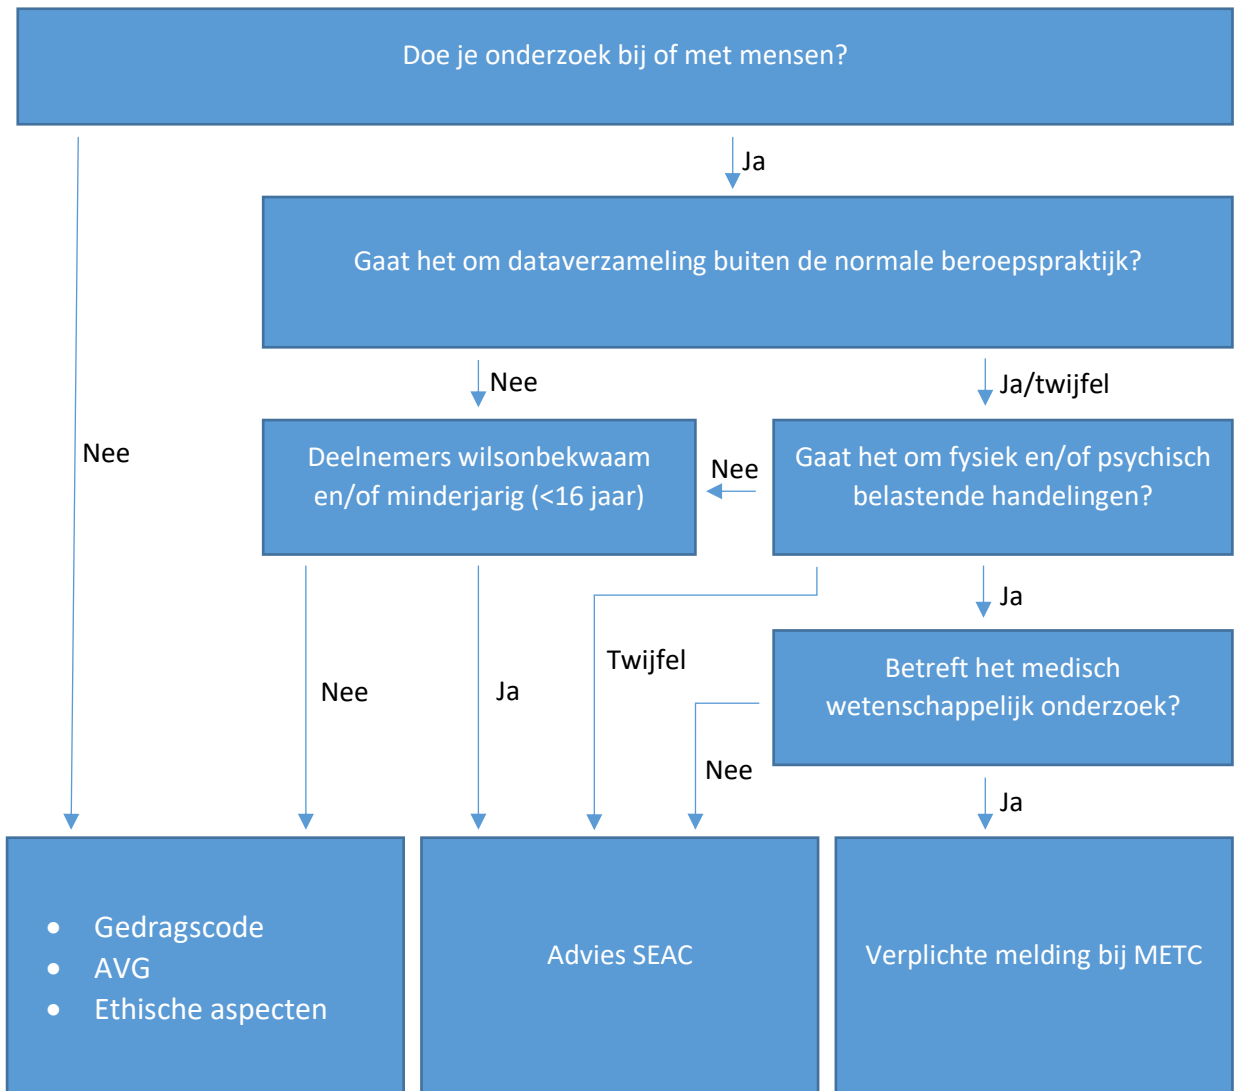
Doe je onderzoek bij of met mensen?

Ja

Gaat het om dataverzameling buiten de normale beroepspraktijk?

Nee

Ja/twijfel

Nee

Deelnemers wilsonbekwaam en/of minderjarig (<16 jaar)

Nee

Gaat het om fysiek en/of psychisch belastende handelingen?

Ja

Twijfel

Nee

Ja

Betreft het medisch wetenschappelijk onderzoek?

Nee

Ja

- Gedragscode
- AVG
- Ethische aspecten

Advies SEAC

Verplichte melding bij METC